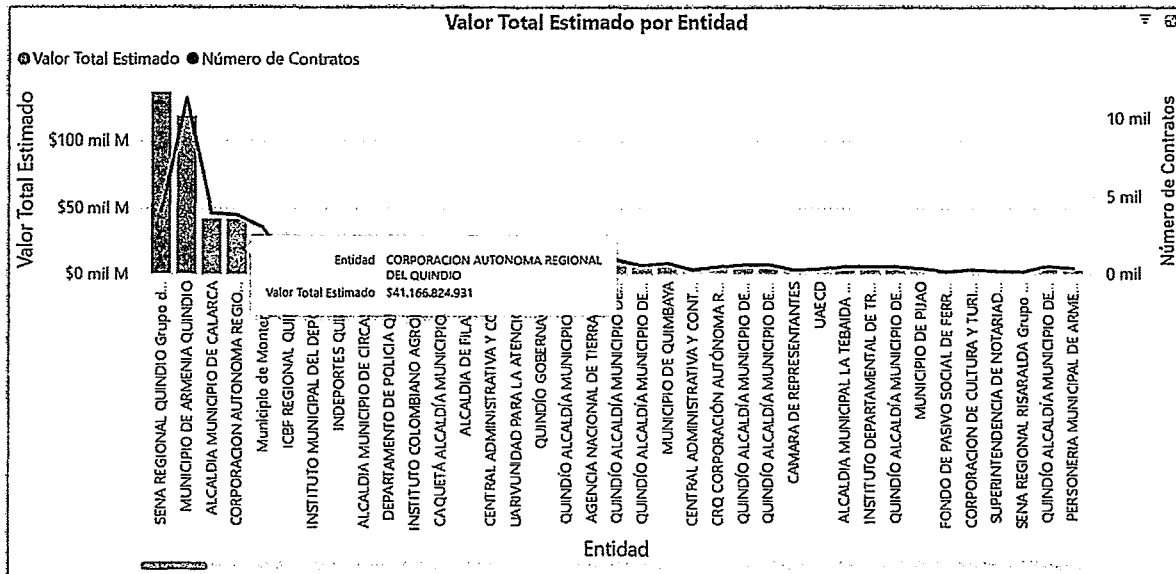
Valor Total Estimado por Entidad

Valor Total Estimado ● Número de Contratos

Valor Total Estimado

$100 mil M
$50 mil M
$0 mil M

Número de Contratos

10 mil
5 mil
0 mil

Entidad CORPORACION AUTONOMA REGIONAL DEL QUINDIO
Valor Total Estimado $41.166.824.931

SENA REGIONAL QUINDIO Grupo d...
MUNICIPIO DE ARMENIA QUINDIO
ALCALDIA MUNICIPIO DE CALARCA
CORPORACION AUTONOMA REGIO...
Municipio de Monte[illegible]
ICBF REGIONAL QUI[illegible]
INSTITUTO MUNICIPAL DEL DEP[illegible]
INDEPORTES QUI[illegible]
ALCALDIA MUNICIPIO DE CIRCA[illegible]
DEPARTAMENTO DE POLICIA Q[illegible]
INSTITUTO COLOMBIANO AGRO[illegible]
CAQUETÁ ALCALDÍA MUNICIPIO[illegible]
ALCALDIA DE FILA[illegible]
CENTRAL ADMINISTRATIVA Y CO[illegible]
UARIVUNDAD PARA LA ATENCI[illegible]
QUINDÍO GOBERNA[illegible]
QUINDÍO ALCALDÍA MUNICIPIO
AGENCIA NACIONAL DE TIERRA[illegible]
QUINDÍO ALCALDÍA MUNICIPIO DE...
QUINDÍO ALCALDÍA MUNICIPIO DE...
MUNICIPIO DE QUIMBAYA
CENTRAL ADMINISTRATIVA Y CONT...
CRQ CORPORACIÓN AUTÓNOMA R...
QUINDÍO ALCALDÍA MUNICIPIO DE...
QUINDÍO ALCALDÍA MUNICIPIO DE...
CAMARA DE REPRESENTANTES
UAECD
ALCALDIA MUNICIPAL LA TEBAIDA ...
INSTITUTO DEPARTAMENTAL DE TR...
QUINDÍO ALCALDÍA MUNICIPIO DE...
MUNICIPIO DE PIJAO
FONDO DE PASIVO SOCIAL DE FERR...
CORPORACION DE CULTURA Y TURI...
SUPERINTENDENCIA DE NOTARIAD...
SENA REGIONAL RISARALDA Grupo ...
QUINDÍO ALCALDÍA MUNICIPIO DE...
PERSONERIA MUNICIPAL DE ARME...

Entidad